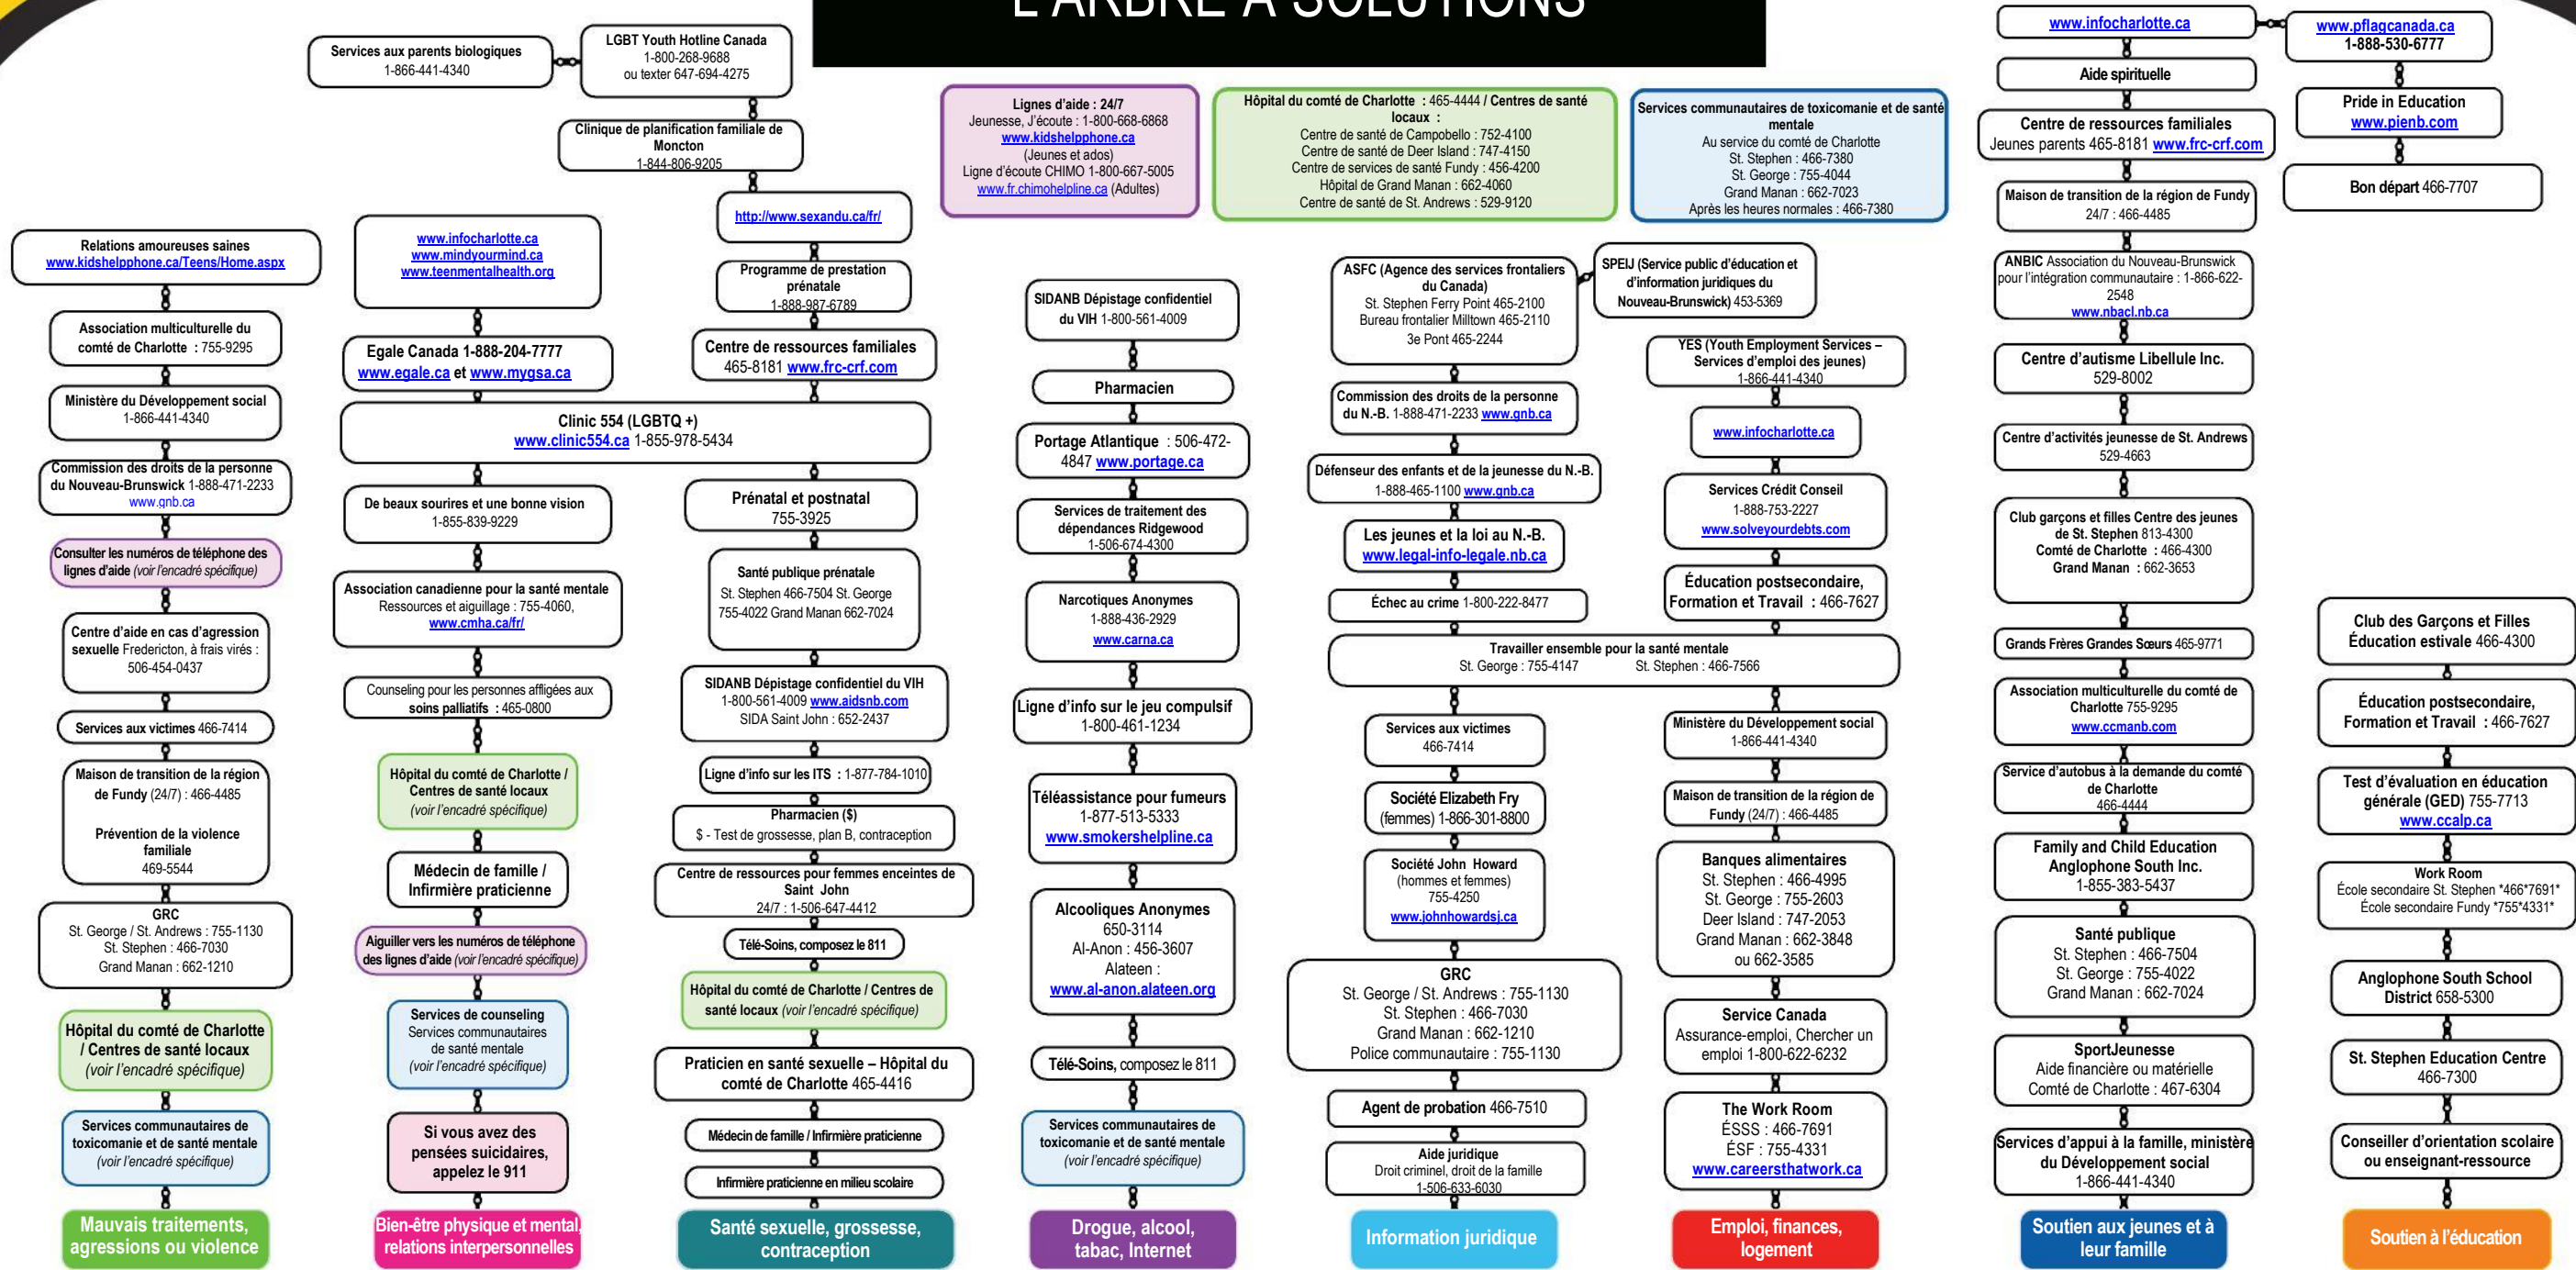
L'ARBRE À SOLUTIONS

Services aux parents biologiques 1-866-441-4340

LGBT Youth Hotline Canada 1-800-268-9688 ou texter 647-694-4275

Clinique de planification familiale de Moncton 1-844-806-9205

http://www.sexandu.ca/fr/

Programme de prestation prénatale 1-888-987-6789

Centre de ressources familiales 465-8181 www.frc-crf.com

Lignes d'aide : 24/7
Jeunesse, J'écoute : 1-800-668-6868
www.kidshelpphone.ca
(Jeunes et ados)
Ligne d'écoute CHIMO 1-800-667-5005
www.fr.chimohelpline.ca (Adultes)

Hôpital du comté de Charlotte : 465-4444 / Centres de santé locaux :
Centre de santé de Campobello : 752-4100
Centre de santé de Deer Island : 747-4150
Centre de services de santé Fundy : 456-4200
Hôpital de Grand Manan : 662-4060
Centre de santé de St. Andrews : 529-9120

Services communautaires de toxicomanie et de santé mentale
Au service du comté de Charlotte
St. Stephen : 466-7380
St. George : 755-4044
Grand Manan : 662-7023
Après les heures normales : 466-7380

www.infocharlotte.ca

www.pflagcanada.ca 1-888-530-6777

Aide spirituelle

Pride in Education www.pienb.com

Centre de ressources familiales Jeunes parents 465-8181 www.frc-crf.com

Bon départ 466-7707

Maison de transition de la région de Fundy 24/7 : 466-4485

ANBIC Association du Nouveau-Brunswick pour l'intégration communautaire : 1-866-622-2548 www.nbacl.nb.ca

Centre d'autisme Libellule Inc. 529-8002

Centre d'activités jeunesse de St. Andrews 529-4663

Club garçons et filles Centre des jeunes de St. Stephen 813-4300
Comté de Charlotte : 466-4300
Grand Manan : 662-3653

Grands Frères Grandes Sœurs 465-9771

Association multiculturelle du comté de Charlotte 755-9295 www.ccmanb.com

Service d'autobus à la demande du comté de Charlotte 466-4444

Family and Child Education Anglophone South Inc. 1-855-383-5437

Santé publique
St. Stephen : 466-7504
St. George : 755-4022
Grand Manan : 662-7024

SportJeunesse
Aide financière ou matérielle
Comté de Charlotte : 467-6304

Services d'appui à la famille, ministère du Développement social 1-866-441-4340

Soutien aux jeunes et à leur famille

Club des Garçons et Filles Éducation estivale 466-4300

Éducation postsecondaire, Formation et Travail : 466-7627

Test d'évaluation en éducation générale (GED) 755-7713 www.ccalp.ca

Work Room
École secondaire St. Stephen *466*7691*
École secondaire Fundy *755*4331*

Anglophone South School District 658-5300

St. Stephen Education Centre 466-7300

Conseiller d'orientation scolaire ou enseignant-ressource

Soutien à l'éducation

Relations amoureuses saines www.kidshelpphone.ca/Teens/Home.aspx

Association multiculturelle du comté de Charlotte : 755-9295

Ministère du Développement social 1-866-441-4340

Commission des droits de la personne du Nouveau-Brunswick 1-888-471-2233 www.gnb.ca

Consulter les numéros de téléphone des lignes d'aide (voir l'encadré spécifique)

Centre d'aide en cas d'agression sexuelle Fredericton, à frais virés : 506-454-0437

Services aux victimes 466-7414

Maison de transition de la région de Fundy (24/7) : 466-4485
Prévention de la violence familiale 469-5544

GRC
St. George / St. Andrews : 755-1130
St. Stephen : 466-7030
Grand Manan : 662-1210

Hôpital du comté de Charlotte / Centres de santé locaux (voir l'encadré spécifique)

Services communautaires de toxicomanie et de santé mentale (voir l'encadré spécifique)

Mauvais traitements, agressions ou violence

www.infocharlotte.ca
www.mindyourmind.ca
www.teenmentalhealth.org

Egale Canada 1-888-204-7777 www.egale.ca et www.mygsa.ca

Clinic 554 (LGBTQ +) www.clinic554.ca 1-855-978-5434

De beaux sourires et une bonne vision 1-855-839-9229

Association canadienne pour la santé mentale Ressources et aiguillage : 755-4060, www.cmha.ca/fr/

Counseling pour les personnes affligées aux soins palliatifs : 465-0800

Hôpital du comté de Charlotte / Centres de santé locaux (voir l'encadré spécifique)

Médecin de famille / Infirmière praticienne

Aiguiller vers les numéros de téléphone des lignes d'aide (voir l'encadré spécifique)

Services de counseling Services communautaires de santé mentale (voir l'encadré spécifique)

Si vous avez des pensées suicidaires, appelez le 911

Bien-être physique et mental, relations interpersonnelles

Prénatal et postnatal 755-3925

Santé publique prénatale St. Stephen 466-7504 St. George 755-4022 Grand Manan 662-7024

SIDANB Dépistage confidentiel du VIH 1-800-561-4009 www.aidsnb.com SIDA Saint John : 652-2437

Ligne d'info sur les ITS : 1-877-784-1010

Pharmacien ($) $ - Test de grossesse, plan B, contraception

Centre de ressources pour femmes enceintes de Saint John 24/7 : 1-506-647-4412

Télé-Soins, composez le 811

Hôpital du comté de Charlotte / Centres de santé locaux (voir l'encadré spécifique)

Praticien en santé sexuelle – Hôpital du comté de Charlotte 465-4416

Médecin de famille / Infirmière praticienne

Infirmière praticienne en milieu scolaire

Santé sexuelle, grossesse, contraception

SIDANB Dépistage confidentiel du VIH 1-800-561-4009

Pharmacien

Portage Atlantique : 506-472-4847 www.portage.ca

Services de traitement des dépendances Ridgewood 1-506-674-4300

Narcotiques Anonymes 1-888-436-2929 www.carna.ca

Ligne d'info sur le jeu compulsif 1-800-461-1234

Téléassistance pour fumeurs 1-877-513-5333 www.smokershelpline.ca

Alcooliques Anonymes 650-3114 Al-Anon : 456-3607 Alateen : www.al-anon.alateen.org

Télé-Soins, composez le 811

Services communautaires de toxicomanie et de santé mentale (voir l'encadré spécifique)

Drogue, alcool, tabac, Internet

ASFC (Agence des services frontaliers du Canada)
St. Stephen Ferry Point 465-2100
Bureau frontalier Milltown 465-2110
3e Pont 465-2244

SPEIJ (Service public d'éducation et d'information juridiques du Nouveau-Brunswick) 453-5369

Commission des droits de la personne du N.-B. 1-888-471-2233 www.gnb.ca

Défenseur des enfants et de la jeunesse du N.-B. 1-888-465-1100 www.gnb.ca

Les jeunes et la loi au N.-B. www.legal-info-legale.nb.ca

Échec au crime 1-800-222-8477

Travailler ensemble pour la santé mentale
St. George : 755-4147 St. Stephen : 466-7566

Services aux victimes 466-7414

Société Elizabeth Fry (femmes) 1-866-301-8800

Société John Howard (hommes et femmes) 755-4250 www.johnhowardsj.ca

GRC
St. George / St. Andrews : 755-1130
St. Stephen : 466-7030
Grand Manan : 662-1210
Police communautaire : 755-1130

Agent de probation 466-7510

Aide juridique Droit criminel, droit de la famille 1-506-633-6030

Information juridique

YES (Youth Employment Services – Services d'emploi des jeunes) 1-866-441-4340

www.infocharlotte.ca

Services Crédit Conseil 1-888-753-2227 www.solveyourdebts.com

Éducation postsecondaire, Formation et Travail : 466-7627

Ministère du Développement social 1-866-441-4340

Maison de transition de la région de Fundy (24/7) : 466-4485

Banques alimentaires
St. Stephen : 466-4995
St. George : 755-2603
Deer Island : 747-2053
Grand Manan : 662-3848 ou 662-3585

Service Canada Assurance-emploi, Chercher un emploi 1-800-622-6232

The Work Room
ÉSSS : 466-7691
ÉSF : 755-4331
www.careersthatwork.ca

Emploi, finances, logement